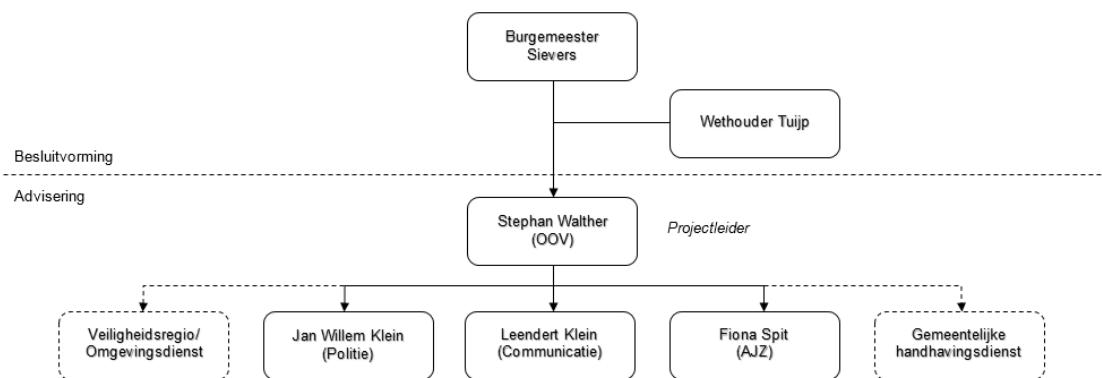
Burgemeester Sievers

Wethouder Tuijp

Besluitvorming

Advisering

Stephan Walther (OOV)

Projectleider

Veiligheidsregio/ Omgevingsdienst

Jan Willem Klein (Politie)

Leendert Klein (Communicatie)

Fiona Spit (AJZ)

Gemeentelijke handhavingsdienst